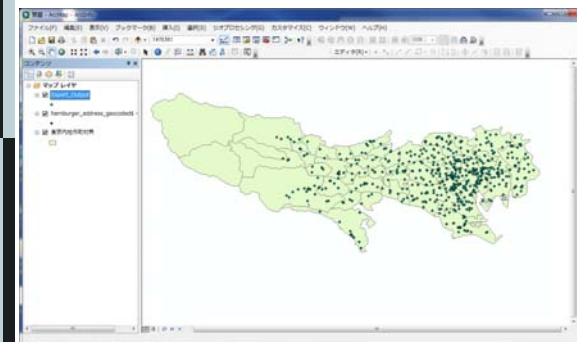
無題 - ArcMap

ファイル(F) 編集(E) 表示(V) ブックマーク(B) 挿入(I) 選択(S) ジオプロセシング(G) カスタマイズ(C) ウィンドウ(W) ヘルプ(H)

1:470,561

エディタ(R)

コンテンツ

マップ レイヤ

Export_Output

hamburger_address_geocoded

東京都市区町村界